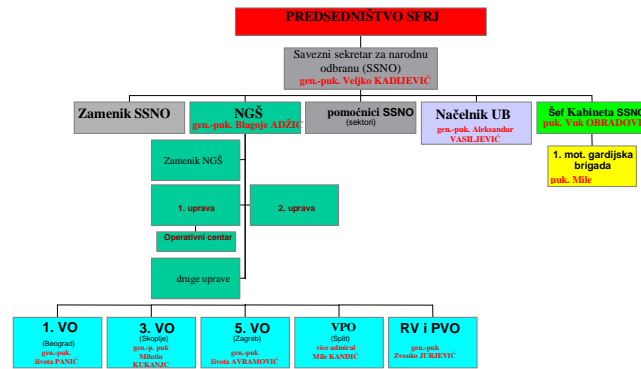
PREDSEDNIŠTVO SFRJ

Savezni sekretar za narodnu odbranu (SSNO)
gen.-puk. Veljko KADIJEVIĆ

Zamenik SSNO

NGŠ
gen.-puk. Blagoje ADŽIĆ

pomoćnici SSNO
(sektori)

Načelnik UB
gen.-puk. Aleksandar VASILJEVIĆ

Šef Kabineta SSNO
puk. Vuk OBRADOVIĆ

1. mot. gardijska brigada
puk. Mile

Zamenik NGŠ

1. uprava

2. uprava

Operativni centar

druge uprave

1. VO
(Beograd)
gen.-puk. Života PANIĆ

3. VO
(Skoplje)
gen.-p. puk. Milutin KUKANJAC

5. VO
(Zagreb)
gen.-puk Života AVRAMOVIĆ

VPO
(Split)
vice admiral Mile KANDIĆ

RV i PVO
gen.-puk Zvonko JURJEVIĆ